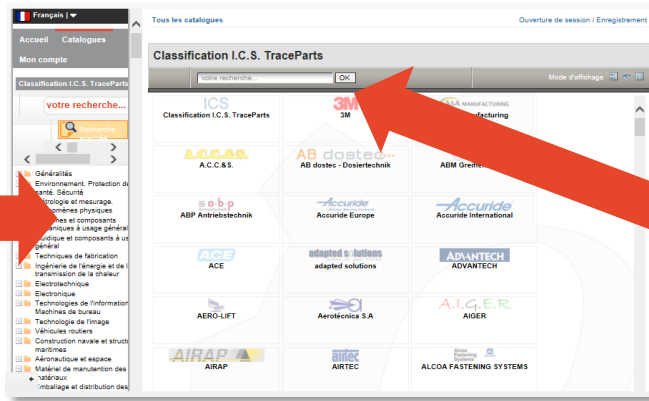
Français |
Accueil Catalogues
Mon compte
Classification I.C.S. TraceParts
votre recherche...
Recherche

Généralités
Environnement. Protection de la santé. Sécurité
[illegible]trologie et mesurage. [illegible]nomènes physiques
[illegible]tèmes et composants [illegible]caniques à usage général
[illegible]dique et composants à usage général
Techniques de fabrication
Ingénierie de l'énergie et de la transmission de la chaleur
Electrotechnique
Electronique
Technologies de l'information. Machines de bureau
Technologie de l'image
Véhicules routiers
Construction navale et structures maritimes
Aéronautique et espace
Matériel de manutention des matériaux
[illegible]mballage et distribution des

Tous les catalogues
Ouverture de session / Enregistrement

Classification I.C.S. TraceParts
votre recherche...
OK
Mode d'affichage

ICS
Classification I.C.S. TraceParts
3M
3M
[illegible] MANUFACTURING
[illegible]ufacturing
A.C.C.&S.
A.C.C.&S.
AB dostec
AB dostec - Dosiertechnik
ABM Greif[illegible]
a.b.p
ABP Antriebstechnik
Accuride
Accuride Europe
Accuride
Accuride International
ACE
ACE
adapted solutions
adapted solutions
ADVANTECH
ADVANTECH
AERO-LIFT
Aerotécnica S.A
A.I.G.E.R
AIGER
AIRAP
AIRAP
airtec
AIRTEC
Alcoa Fastening Systems
ALCOA FASTENING SYSTEMS